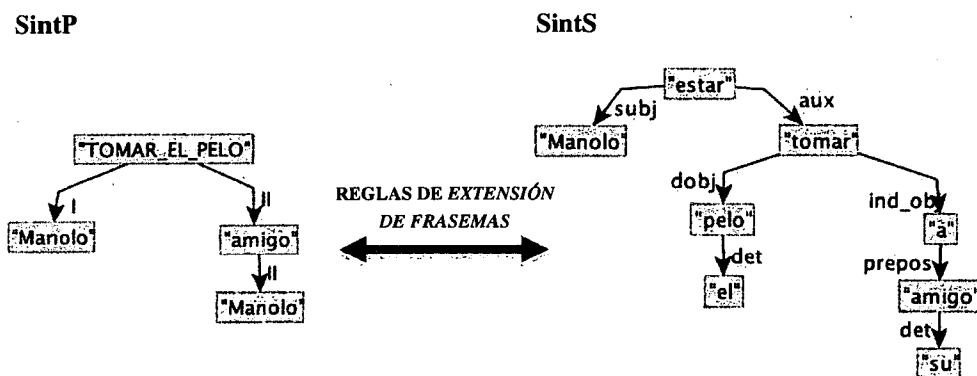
SintP

SintS

"TOMAR_EL_PELO"

I

II

"Manolo"

"amigo"

II

"Manolo"

REGLAS DE EXTENSIÓN DE FRASEMAS

"estar"

subj

aux

"Manolo"

"tomar"

dobj

ind_obj

"pelo"

"a"

det

prepos

"el"

"amigo"

det

"su"